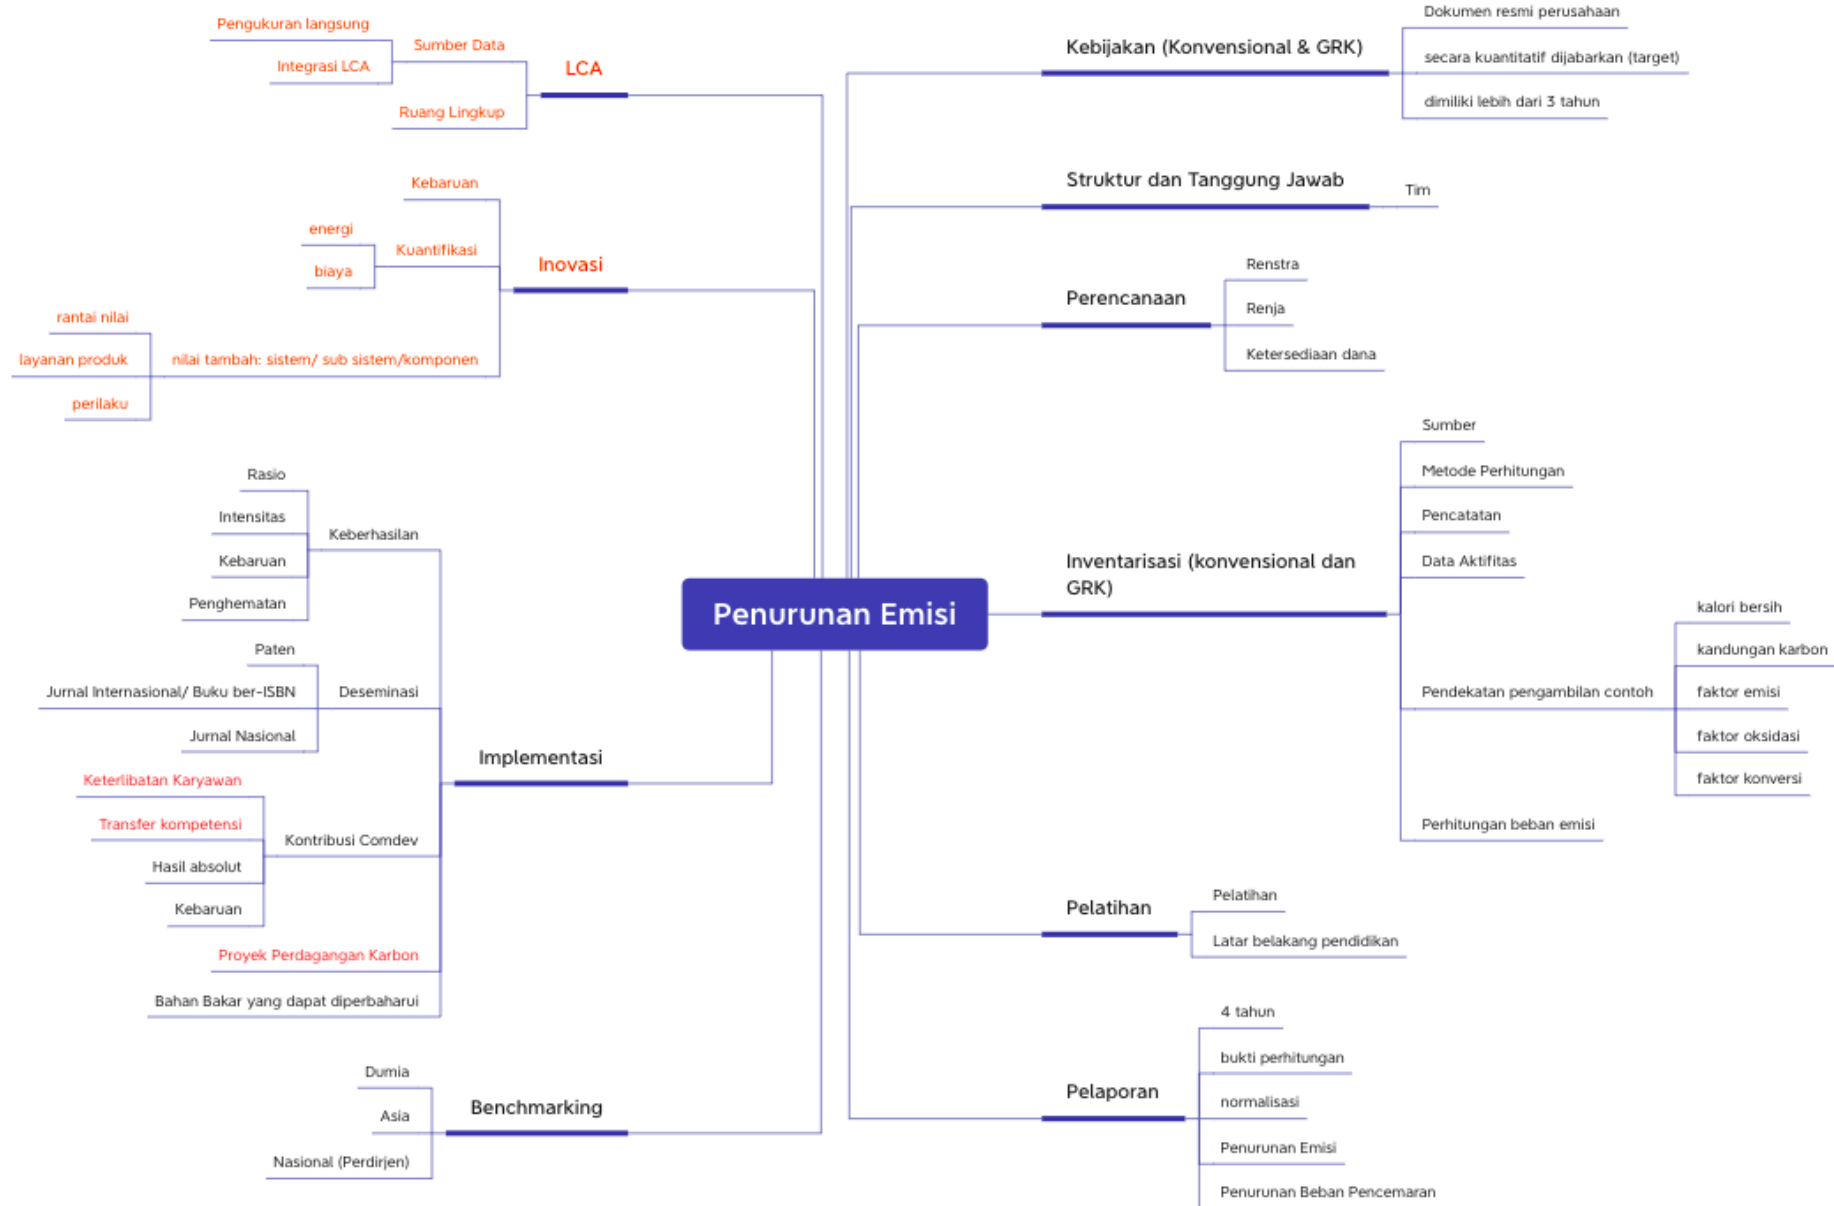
Penurunan Emisi

LCA
Sumber Data
Pengukuran langsung
Integrasi LCA
Ruang Lingkup

Inovasi
Kebaruan
Kuantifikasi
energi
biaya
nilai tambah: sistem/ sub sistem/komponen
rantai nilai
layanan produk
perilaku

Implementasi
Keberhasilan
Rasio
Intensitas
Kebaruan
Penghematan
Deseminasi
Paten
Jurnal Internasional/ Buku ber-ISBN
Jurnal Nasional
Kontribusi Comdev
Keterlibatan Karyawan
Transfer kompetensi
Hasil absolut
Kebaruan
Proyek Perdagangan Karbon
Bahan Bakar yang dapat diperbaharui

Benchmarking
Dumia
Asia
Nasional (Perdirjen)

Kebijakan (Konvensional & GRK)
Dokumen resmi perusahaan
secara kuantitatif dijabarkan (target)
dimiliki lebih dari 3 tahun

Struktur dan Tanggung Jawab
Tim

Perencanaan
Renstra
Renja
Ketersediaan dana

Inventarisasi (konvensional dan GRK)
Sumber
Metode Perhitungan
Pencatatan
Data Aktifitas
Pendekatan pengambilan contoh
kalori bersih
kandungan karbon
faktor emisi
faktor oksidasi
faktor konversi
Perhitungan beban emisi

Pelatihan
Pelatihan
Latar belakang pendidikan

Pelaporan
4 tahun
bukti perhitungan
normalisasi
Penurunan Emisi
Penurunan Beban Pencemaran